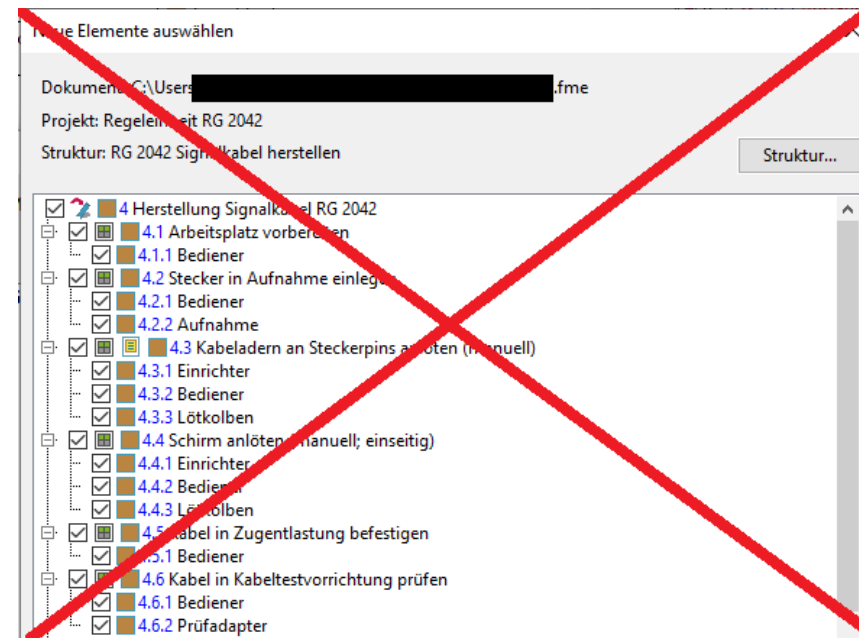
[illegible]ue Elemente auswählen

Dokument: C:\Users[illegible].fme

Projekt: Regelen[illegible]eit RG 2042

Struktur: RG 2042 Sign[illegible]kabel herstellen

Struktur...

4 Herstellung Signalka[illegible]el RG 2042
4.1 Arbeitsplatz vorbere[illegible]en
4.1.1 Bediener
4.2 Stecker in Aufnahme einleg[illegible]
4.2.1 Bediener
4.2.2 Aufnahme
4.3 Kabeladern an Steckerpins a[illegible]löten ([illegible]anuell)
4.3.1 Einrichter
4.3.2 Bediener
4.3.3 Lötkolben
4.4 Schirm anlöten ([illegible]anuell; einseitig)
4.4.1 Einrichter
4.4.2 Bedie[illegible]
4.4.3 L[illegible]tkolben
4.5 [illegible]abel in Zugentlastung befestigen
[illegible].5.1 Bediener
4.6 Kabel in Kabeltestvorrichtung prüfen
4.6.1 Bediener
4.6.2 Prüfadapter